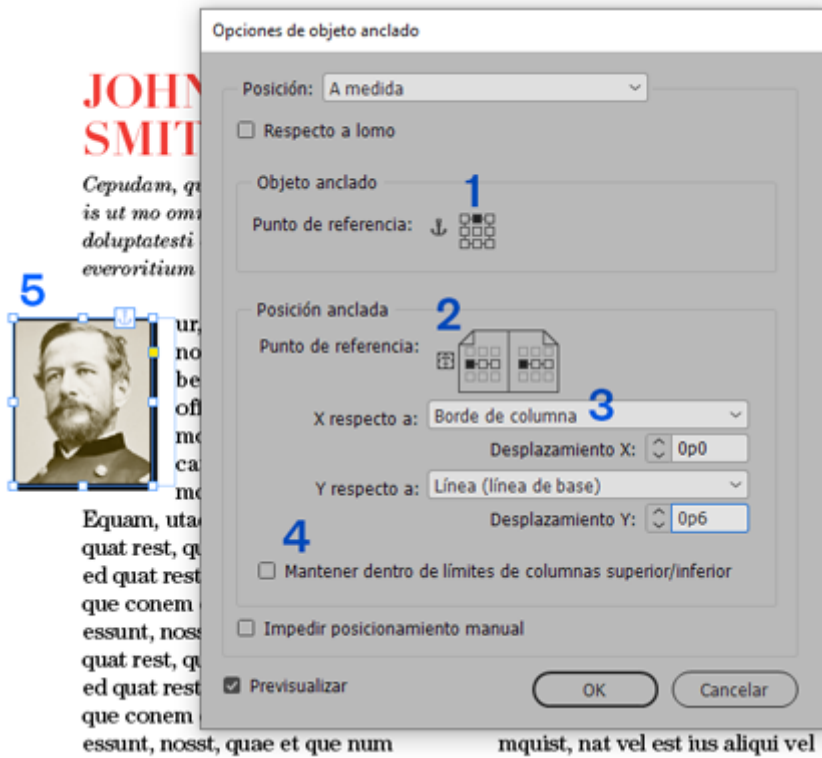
JOHN
SMIT

Cepudam, qu
is ut mo omi
doluptatesti
everoritium

5

ur,
no
be
ofi
mo
ca
mo
Equam, utac
quat rest, qu
ed quat rest
que conem
essunt, noss
quat rest, qu
ed quat rest
que conem
essunt, nosst, quae et que num

mquist, nat vel est ius aliqui vel

Opciones de objeto anclado

Posición: A medida

Respecto a lomo

Objeto anclado

1

Punto de referencia:

Posición anclada

2

Punto de referencia:

X respecto a: Borde de columna

3

Desplazamiento X: 0p0

Y respecto a: Línea (línea de base)

Desplazamiento Y: 0p6

4

Mantener dentro de límites de columnas superior/inferior

Impedir posicionamiento manual

Previsualizar

OK

Cancelar